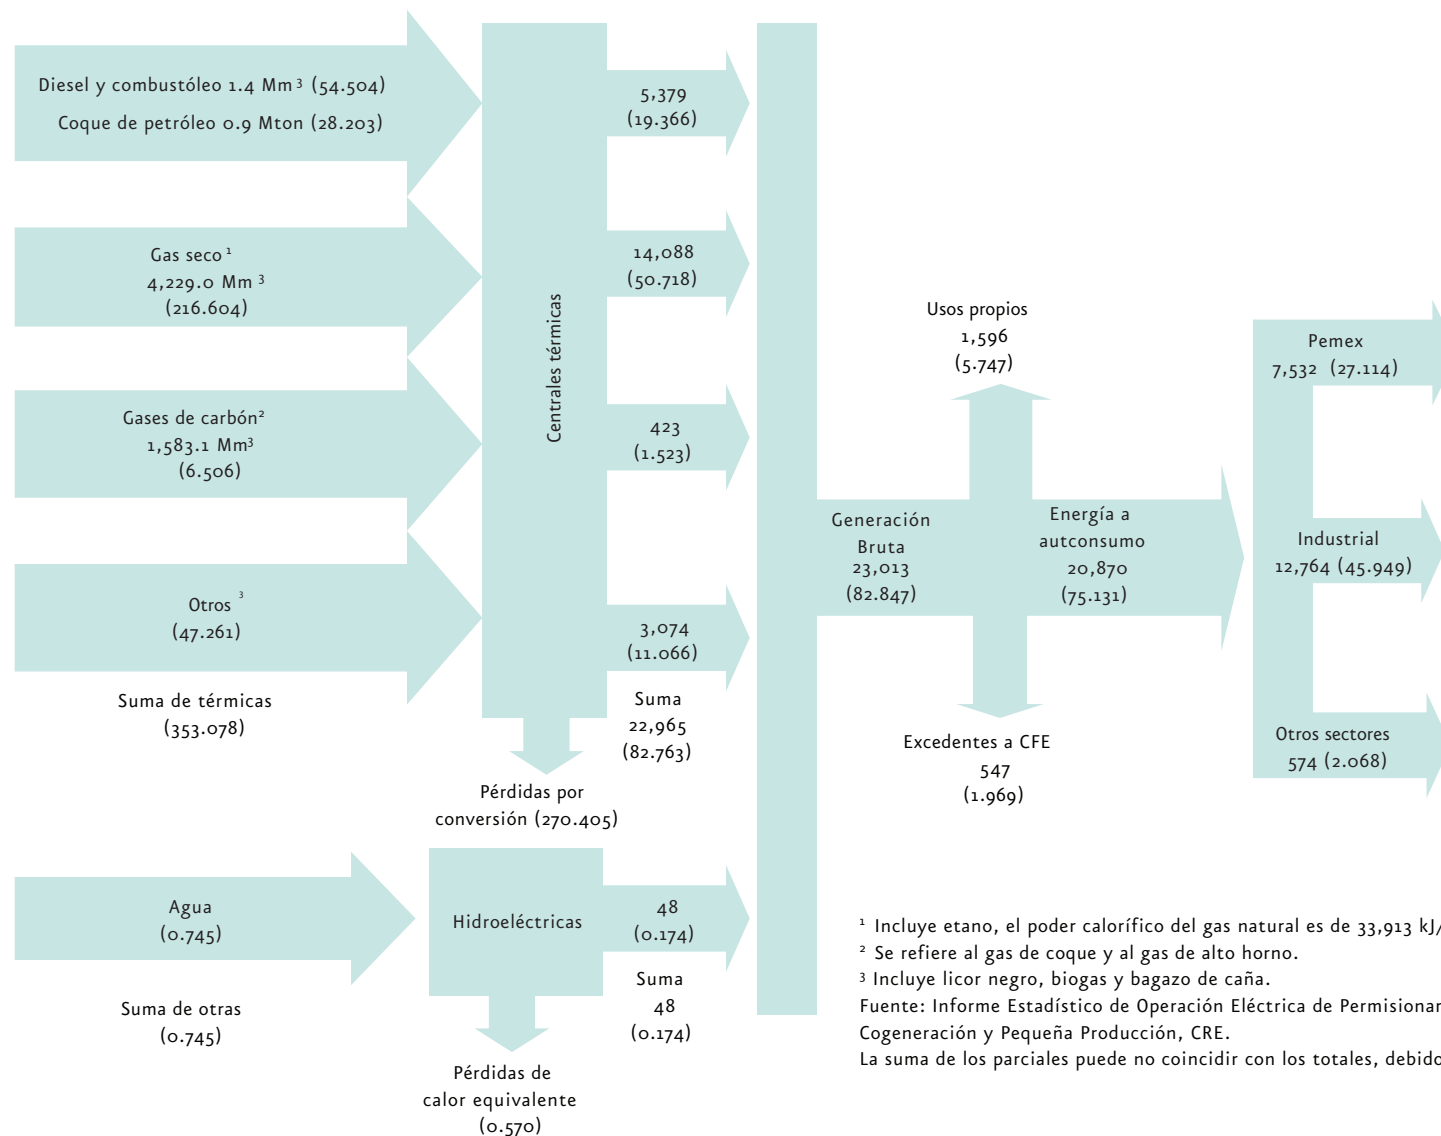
Diesel y combustóleo 1.4 Mm $^3$ (54.504)
Coque de petróleo 0.9 Mton (28.203)

Gas seco $^1$
4,229.0 Mm $^3$
(216.604)

Gases de carbón$^2$
1,583.1 Mm$^3$
(6.506)

Otros $^3$
(47.261)

Suma de térmicas
(353.078)

Centrales térmicas

5,379
(19.366)

14,088
(50.718)

423
(1.523)

3,074
(11.066)

Suma
22,965
(82.763)

Pérdidas por conversión (270.405)

Agua
(0.745)

Suma de otras
(0.745)

Hidroeléctricas

48
(0.174)

Suma
48
(0.174)

Pérdidas de calor equivalente
(0.570)

Usos propios
1,596
(5.747)

Generación Bruta
23,013
(82.847)

Energía a autconsumo
20,870
(75.131)

Excedentes a CFE
547
(1.969)

Pemex
7,532 (27.114)

Industrial
12,764 (45.949)

Otros sectores
574 (2.068)

$^1$ Incluye etano, el poder calorífico del gas natural es de 33,913 kJ/
$^2$ Se refiere al gas de coque y al gas de alto horno.
$^3$ Incluye licor negro, biogas y bagazo de caña.
Fuente: Informe Estadístico de Operación Eléctrica de Permisionar
Cogeneración y Pequeña Producción, CRE.
La suma de los parciales puede no coincidir con los totales, debido